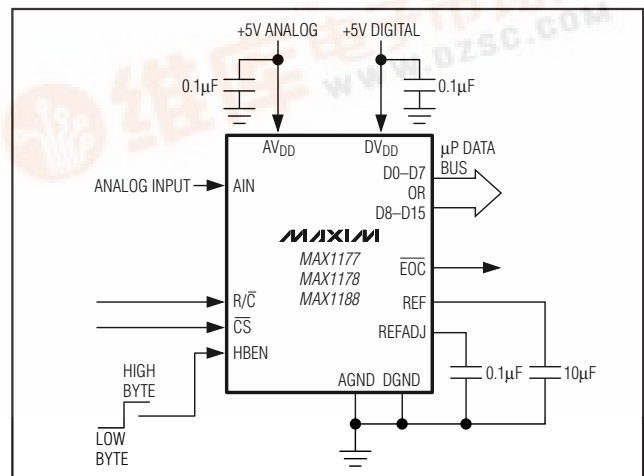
+5V ANALOG
+5V DIGITAL
WWW.DZSC.COM
0.1μF
0.1μF
$AV_{DD}$
$DV_{DD}$
μP DATA BUS
ANALOG INPUT
AIN
D0–D7
OR
D8–D15
MAXIM
MAX1177
MAX1178
MAX1188
$\overline{EOC}$
$R/\overline{C}$
REF
$\overline{CS}$
REFADJ
HBEN
HIGH BYTE
0.1μF
10μF
AGND
DGND
$\overline{LOW}$
BYTE